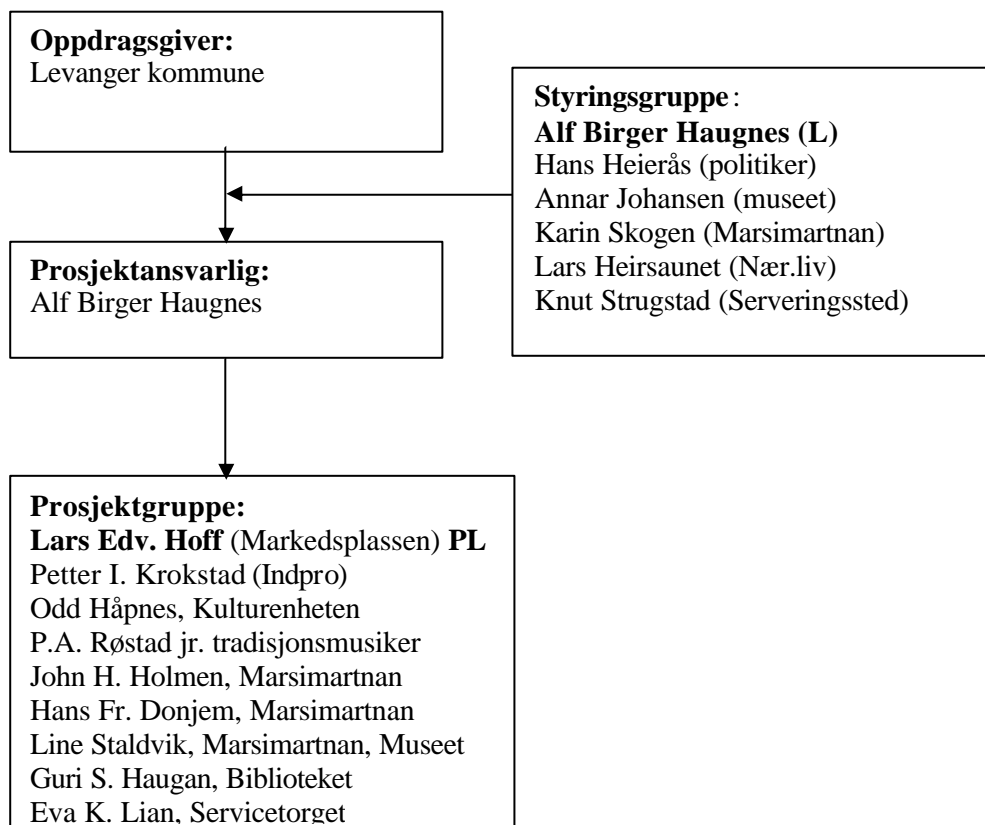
Oppdragsgiver:
Levanger kommune

Styringsgruppe:
Alf Birger Haugnes (L)
Hans Heierås (politiker)
Annar Johansen (museet)
Karin Skogen (Marsimartnan)
Lars Heirsaunet (Nær.liv)
Knut Strugstad (Serveringssted)

Prosjektansvarlig:
Alf Birger Haugnes

Prosjektgruppe:
Lars Edv. Hoff (Markedsplassen) PL
Petter I. Krokstad (Indpro)
Odd Håpnes, Kulturenheten
P.A. Røstad jr. tradisjonsmusiker
John H. Holmen, Marsimartnan
Hans Fr. Donjem, Marsimartnan
Line Staldvik, Marsimartnan, Museet
Guri S. Haugan, Biblioteket
Eva K. Lian, Servicetorget